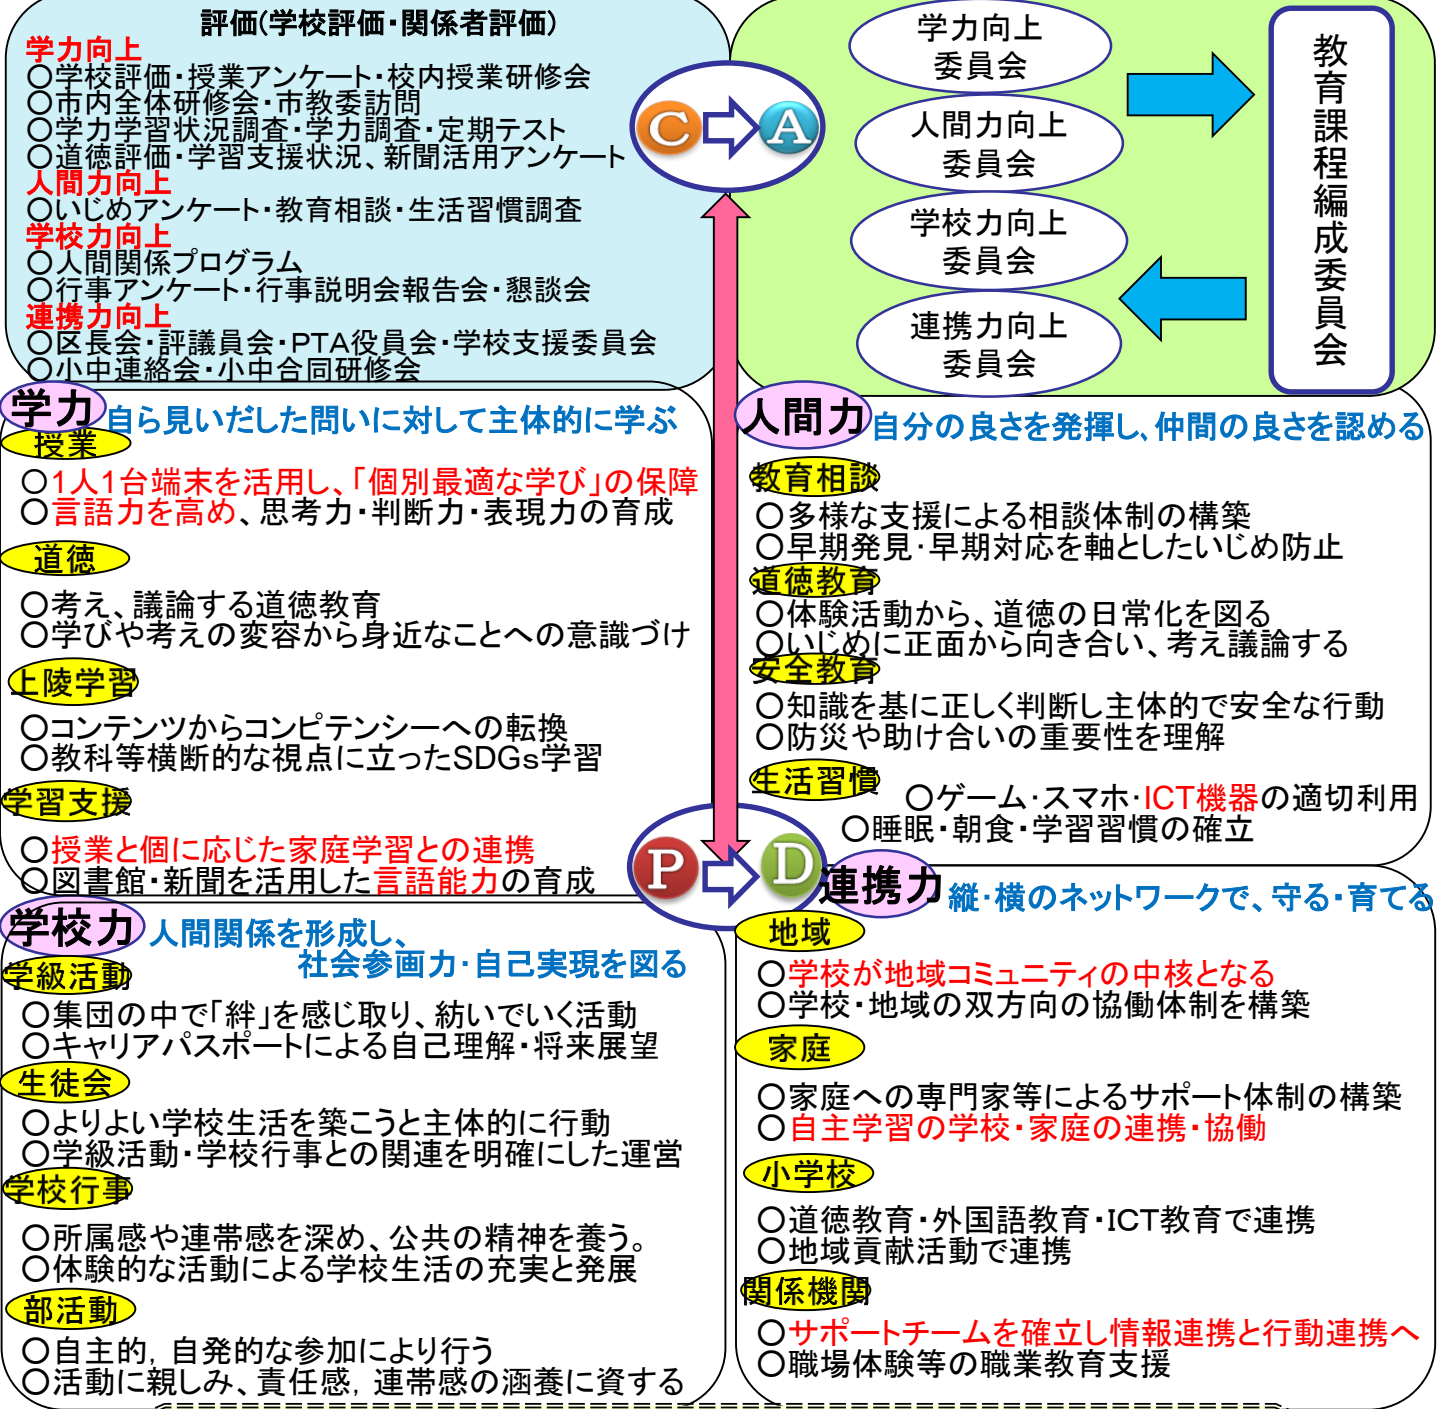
評価(学校評価・関係者評価)
学力向上
○学校評価・授業アンケート・校内授業研修会
○市内全体研修会・市教委訪問
○学力学習状況調査・学力調査・定期テスト
○道徳評価・学習支援状況、新聞活用アンケート
人間力向上
○いじめアンケート・教育相談・生活習慣調査
学校力向上
○人間関係プログラム
○行事アンケート・行事説明会報告会・懇談会
連携力向上
○区長会・評議員会・PTA役員会・学校支援委員会
○小中連絡会・小中合同研修会

C A

学力向上委員会
人間力向上委員会
学校力向上委員会
連携力向上委員会
教育課程編成委員会

学力 自ら見いだした問いに対して主体的に学ぶ
授業
○1人1台端末を活用し、「個別最適な学び」の保障
○言語力を高め、思考力・判断力・表現力の育成
道徳
○考え、議論する道徳教育
○学びや考えの変容から身近なことへの意識づけ
上陵学習
○コンテンツからコンピテンシーへの転換
○教科等横断的な視点に立ったSDGs学習
学習支援
○授業と個に応じた家庭学習との連携
○図書館・新聞を活用した言語能力の育成

人間力 自分の良さを発揮し、仲間の良さを認める
教育相談
○多様な支援による相談体制の構築
○早期発見・早期対応を軸としたいじめ防止
道徳教育
○体験活動から、道徳の日常化を図る
○いじめに正面から向き合い、考え議論する
安全教育
○知識を基に正しく判断し主体的で安全な行動
○防災や助け合いの重要性を理解
生活習慣
○ゲーム・スマホ・ICT機器の適切利用
○睡眠・朝食・学習習慣の確立

P D

学校力 人間関係を形成し、社会参画力・自己実現を図る
学級活動
○集団の中で「絆」を感じ取り、紡いでいく活動
○キャリアパスポートによる自己理解・将来展望
生徒会
○よりよい学校生活を築こうと主体的に行動
○学級活動・学校行事との関連を明確にした運営
学校行事
○所属感や連帯感を深め、公共の精神を養う。
○体験的な活動による学校生活の充実と発展
部活動
○自主的, 自発的な参加により行う
○活動に親しみ、責任感, 連帯感の涵養に資する

連携力 縦・横のネットワークで、守る・育てる
地域
○学校が地域コミュニティの中核となる
○学校・地域の双方向の協働体制を構築
家庭
○家庭への専門家等によるサポート体制の構築
○自主学習の学校・家庭の連携・協働
小学校
○道徳教育・外国語教育・ICT教育で連携
○地域貢献活動で連携
関係機関
○サポートチームを確立し情報連携と行動連携へ
○職場体験等の職業教育支援